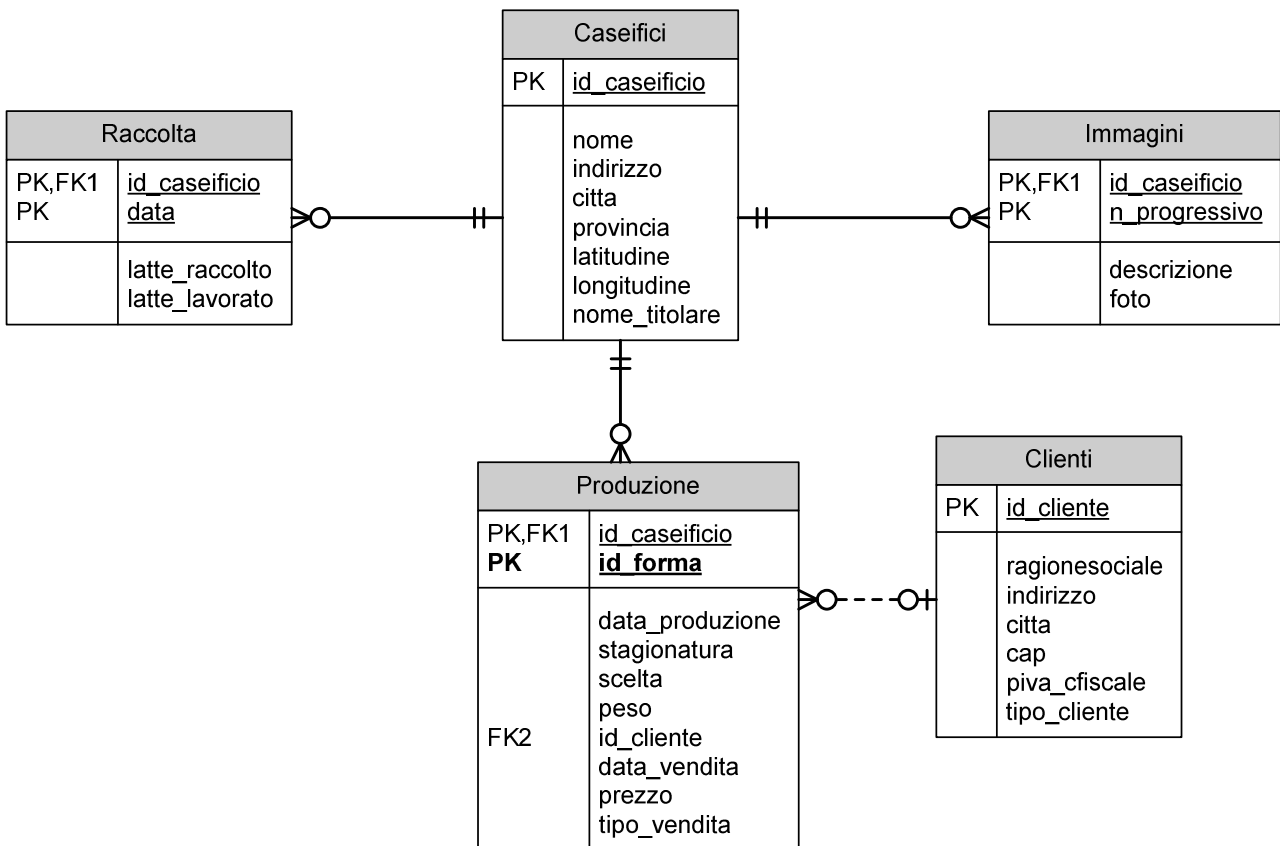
Caseifici

| PK | id_caseificio |
|---|---|
| | nome<br>indirizzo<br>citta<br>provincia<br>latitudine<br>longitudine<br>nome_titolare |

Raccolta

| PK,FK1<br>PK | id_caseificio<br>data |
|---|---|
| | latte_raccolto<br>latte_lavorato |

Immagini

| PK,FK1<br>PK | id_caseificio<br>n_progressivo |
|---|---|
| | descrizione<br>foto |

Produzione

| PK,FK1<br>**PK** | id_caseificio<br>**id_forma** |
|---|---|
| <br><br><br><br>FK2 | data_produzione<br>stagionatura<br>scelta<br>peso<br>id_cliente<br>data_vendita<br>prezzo<br>tipo_vendita |

Clienti

| PK | id_cliente |
|---|---|
| | ragionesociale<br>indirizzo<br>citta<br>cap<br>piva_cfiscale<br>tipo_cliente |